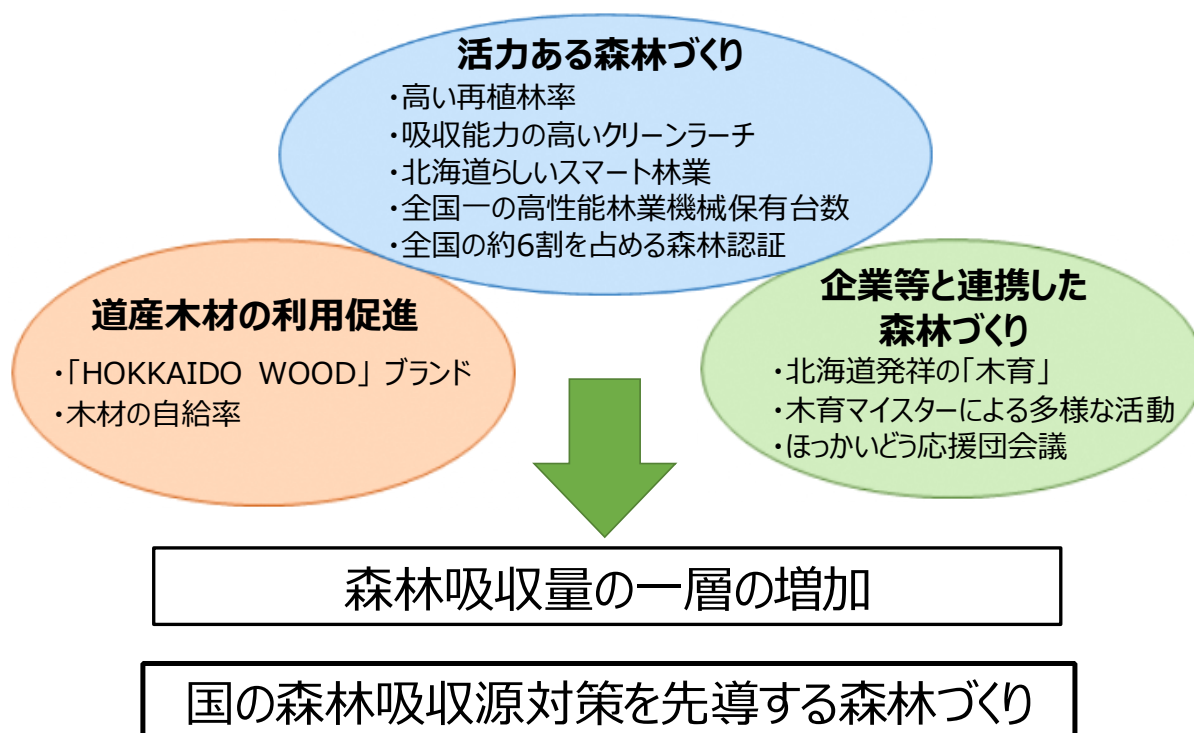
活力ある森林づくり
・高い再植林率
・吸収能力の高いクリーンラーチ
・北海道らしいスマート林業
・全国一の高性能林業機械保有台数
・全国の約6割を占める森林認証

道産木材の利用促進
・「HOKKAIDO WOOD」ブランド
・木材の自給率

企業等と連携した森林づくり
・北海道発祥の「木育」
・木育マイスターによる多様な活動
・ほっかいどう応援団会議

森林吸収量の一層の増加

国の森林吸収源対策を先導する森林づくり